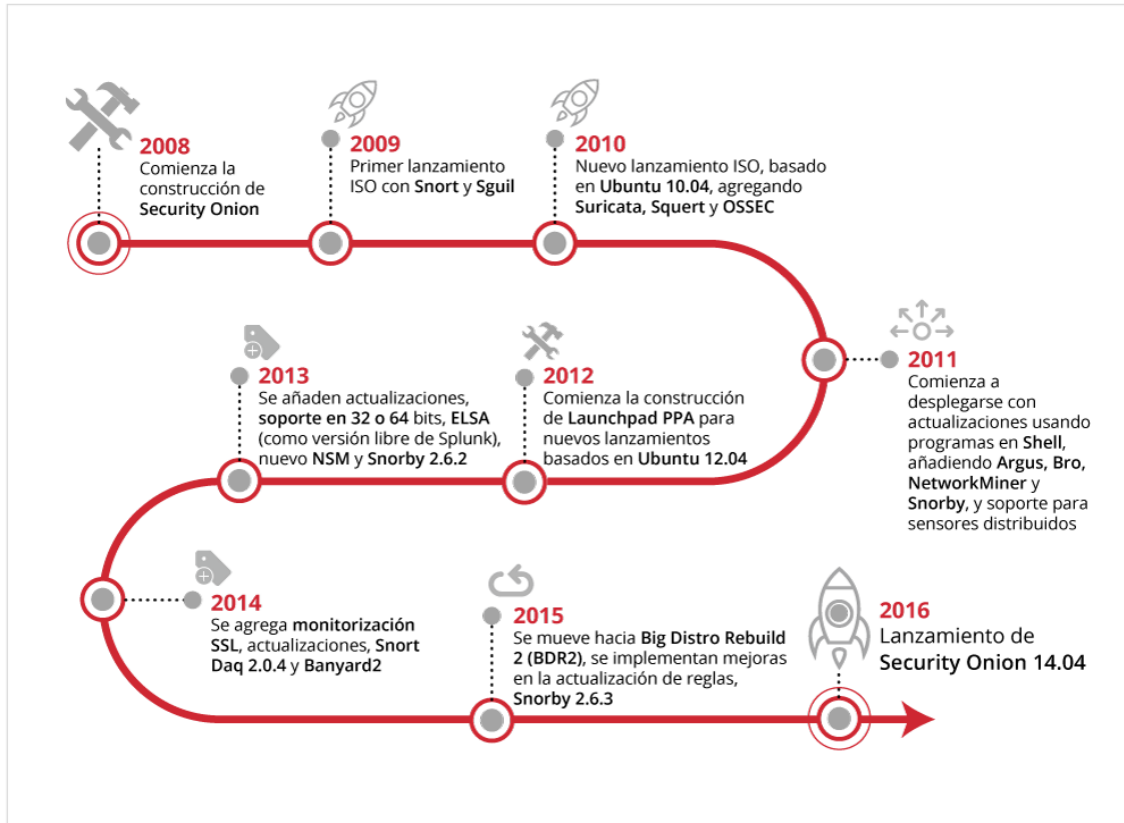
2008
Comienza la construcción de Security Onion

2009
Primer lanzamiento ISO con Snort y Sguil

2010
Nuevo lanzamiento ISO, basado en Ubuntu 10.04, agregando Suricata, Squert y OSSEC

2011
Comienza a desplegarse con actualizaciones usando programas en Shell, añadiendo Argus, Bro, NetworkMiner y Snorby, y soporte para sensores distribuidos

2012
Comienza la construcción de Launchpad PPA para nuevos lanzamientos basados en Ubuntu 12.04

2013
Se añaden actualizaciones, soporte en 32 o 64 bits, ELSA (como versión libre de Splunk), nuevo NSM y Snorby 2.6.2

2014
Se agrega monitorización SSL, actualizaciones, Snort Daq 2.0.4 y Banyard2

2015
Se mueve hacia Big Distro Rebuild 2 (BDR2), se implementan mejoras en la actualización de reglas, Snorby 2.6.3

2016
Lanzamiento de Security Onion 14.04